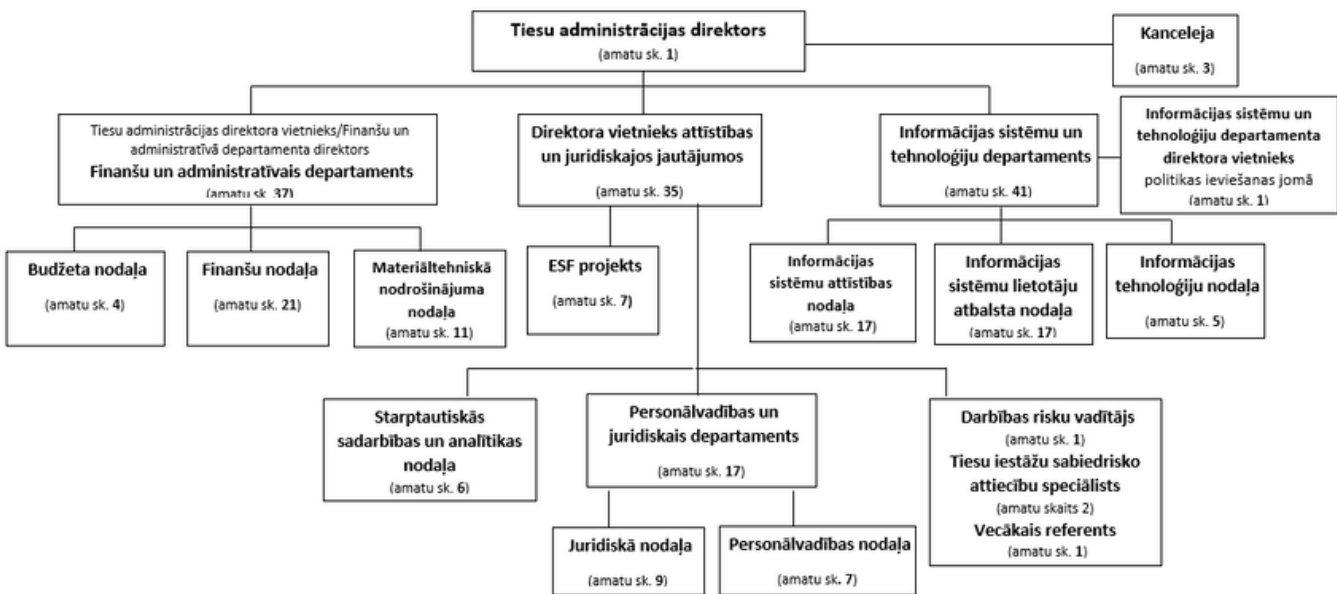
Tiesu administrācijas direktors
(amatu sk. 1)

Kanceleja
(amatu sk. 3)

Tiesu administrācijas direktora vietnieks/Finanšu un administratīvā departamenta direktors
Finanšu un administratīvais departaments
(amatu sk. 37)

Direktora vietnieks attīstības un juridiskajos jautājumos
(amatu sk. 35)

Informācijas sistēmu un tehnoloģiju departaments
(amatu sk. 41)

Informācijas sistēmu un tehnoloģiju departamenta direktora vietnieks politikas ieviešanas jomā
(amatu sk. 1)

Budžeta nodaļa
(amatu sk. 4)

Finanšu nodaļa
(amatu sk. 21)

Materiāltehniskā nodrošinājuma nodaļa
(amatu sk. 11)

ESF projekts
(amatu sk. 7)

Informācijas sistēmu attīstības nodaļa
(amatu sk. 17)

Informācijas sistēmu lietotāju atbalsta nodaļa
(amatu sk. 17)

Informācijas tehnoloģiju nodaļa
(amatu sk. 5)

Starptautiskās sadarbības un analītikas nodaļa
(amatu sk. 6)

Personālvadības un juridiskais departaments
(amatu sk. 17)

Darbības risku vadītājs
(amatu sk. 1)
Tiesu iestāžu sabiedrisko attiecību speciālists
(amatu skaits 2)
Vecākais referents
(amatu sk. 1)

Juridiskā nodaļa
(amatu sk. 9)

Personālvadības nodaļa
(amatu sk. 7)